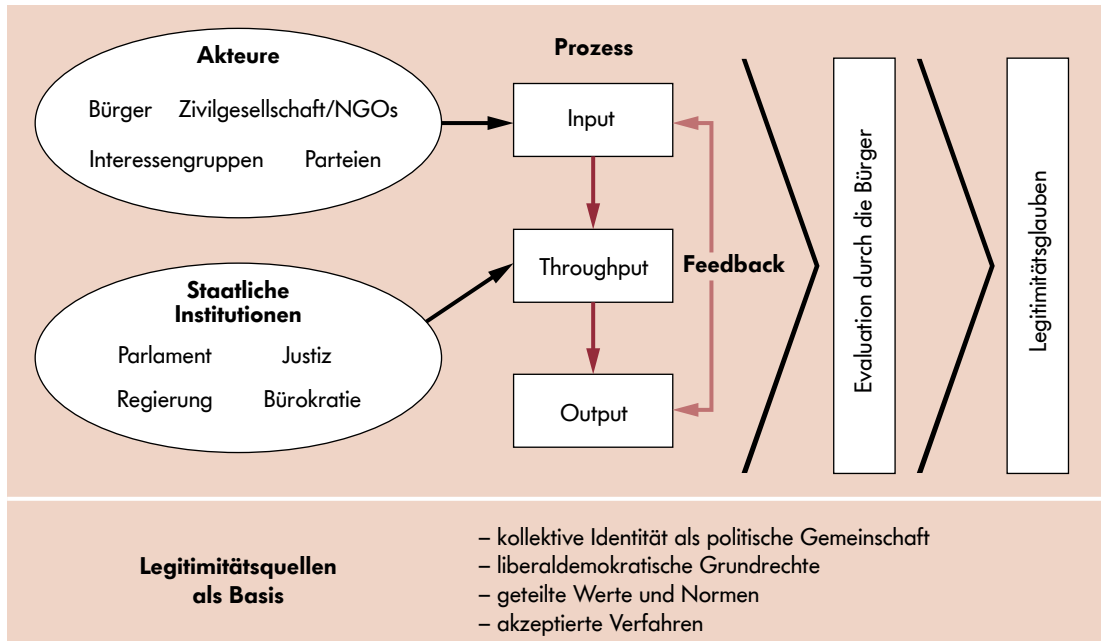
Akteure

Bürger Zivilgesellschaft/NGOs

Interessengruppen Parteien

Staatliche Institutionen

Parlament Justiz

Regierung Bürokratie

Prozess

Input

Throughput

Output

Feedback

Evaluation durch die Bürger

Legitimitätsglauben

Legitimitätsquellen als Basis

– kollektive Identität als politische Gemeinschaft
– liberaldemokratische Grundrechte
– geteilte Werte und Normen
– akzeptierte Verfahren